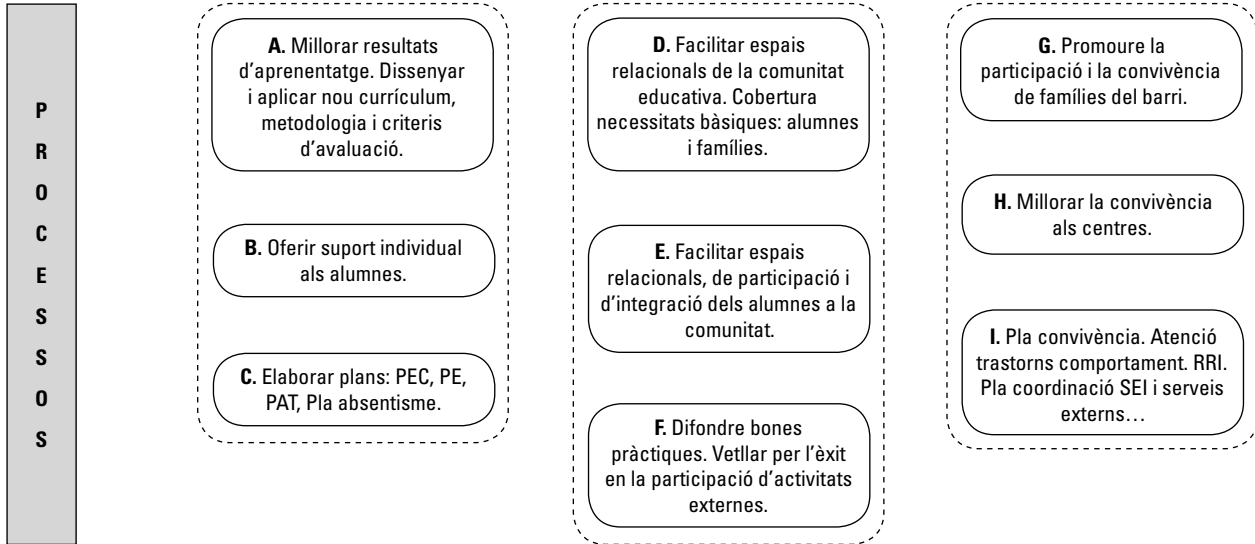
P
R
O
C
E
S
S
O
S

A. Millorar resultats d'aprenentatge. Dissenyar i aplicar nou currículum, metodologia i criteris d'avaluació.

B. Oferir suport individual als alumnes.

C. Elaborar plans: PEC, PE, PAT, Pla absentisme.

D. Facilitar espais relacionals de la comunitat educativa. Cobertura necessitats bàsiques: alumnes i famílies.

E. Facilitar espais relacionals, de participació i d'integració dels alumnes a la comunitat.

F. Difondre bones pràctiques. Vetllar per l'èxit en la participació d'activitats externes.

G. Promoure la participació i la convivència de famílies del barri.

H. Millorar la convivència als centres.

I. Pla convivència. Atenció trastorns comportament. RRI. Pla coordinació SEI i serveis externs…